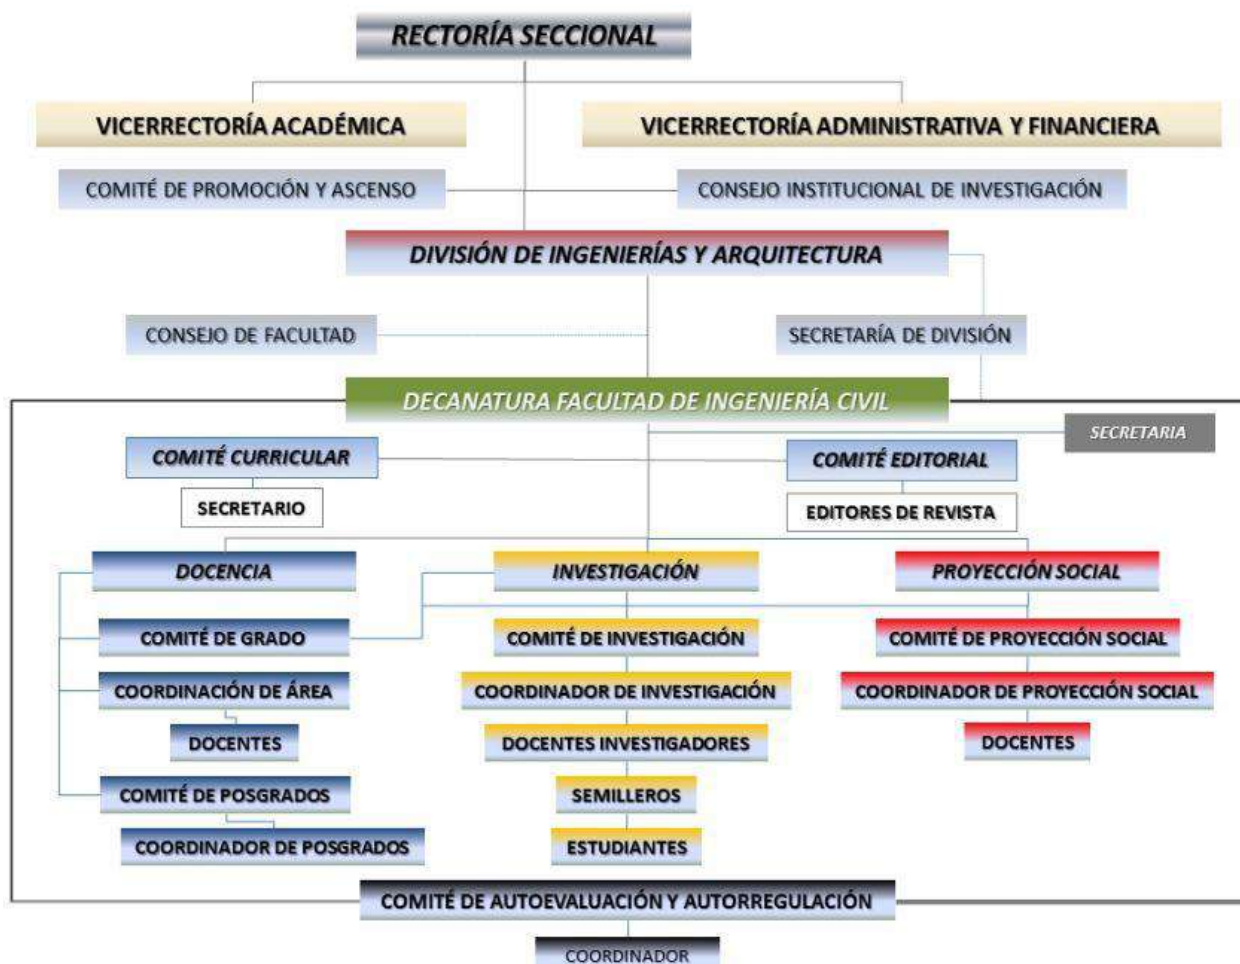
RECTORÍA SECCIONAL

VICERRECTORÍA ACADÉMICA

VICERRECTORÍA ADMINISTRATIVA Y FINANCIERA

COMITÉ DE PROMOCIÓN Y ASCENSO

CONSEJO INSTITUCIONAL DE INVESTIGACIÓN

DIVISIÓN DE INGENIERÍAS Y ARQUITECTURA

CONSEJO DE FACULTAD

SECRETARÍA DE DIVISIÓN

DECANATURA FACULTAD DE INGENIERÍA CIVIL

SECRETARIA

COMITÉ CURRICULAR

SECRETARIO

COMITÉ EDITORIAL

EDITORES DE REVISTA

DOCENCIA

COMITÉ DE GRADO

COORDINACIÓN DE ÁREA

DOCENTES

COMITÉ DE POSGRADOS

COORDINADOR DE POSGRADOS

INVESTIGACIÓN

COMITÉ DE INVESTIGACIÓN

COORDINADOR DE INVESTIGACIÓN

DOCENTES INVESTIGADORES

SEMILLEROS

ESTUDIANTES

PROYECCIÓN SOCIAL

COMITÉ DE PROYECCIÓN SOCIAL

COORDINADOR DE PROYECCIÓN SOCIAL

DOCENTES

COMITÉ DE AUTOEVALUACIÓN Y AUTORREGULACIÓN

COORDINADOR